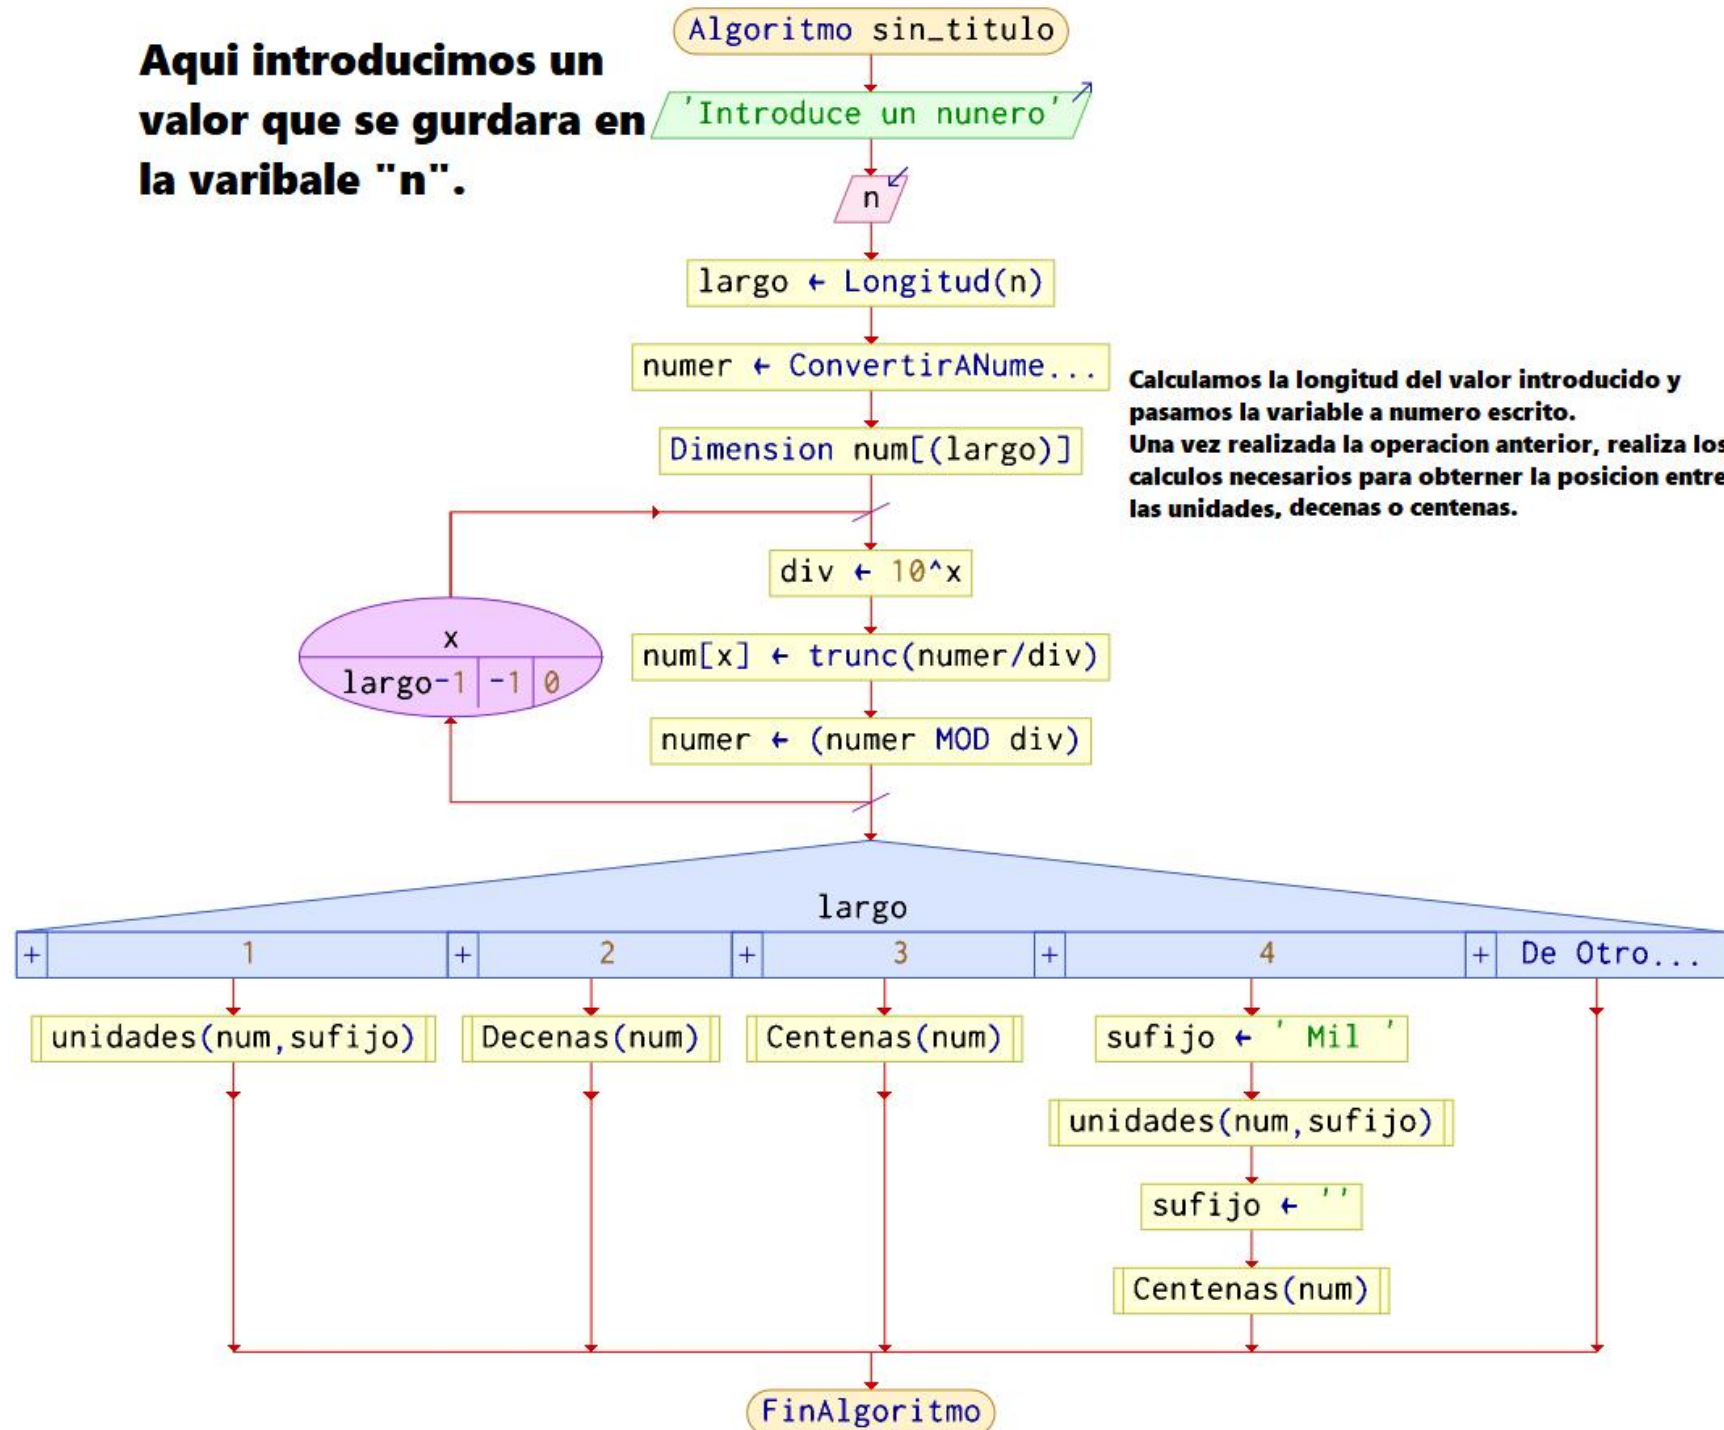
Aqui introducimos un valor que se gurdara en la varibale "n".

Algoritmo sin_titulo

'Introduce un nunero'

n

largo ← Longitud(n)

numer ← ConvertirANume...

Calculamos la longitud del valor introducido y pasamos la variable a numero escrito.
Una vez realizada la operacion anterior, realiza los calculos necesarios para obterner la posicion entre las unidades, decenas o centenas.

Dimension num[(largo)]

x
largo-1 | -1 | 0

div ← 10^x

num[x] ← trunc(numer/div)

numer ← (numer MOD div)

largo

| + | 1 | + | 2 | + | 3 | + | 4 | + | De Otro... |
|---|---|---|---|---|---|---|---|---|---|

unidades(num,sufijo)

Decenas(num)

Centenas(num)

sufijo ← ' Mil '

unidades(num,sufijo)

sufijo ← ''

Centenas(num)

FinAlgoritmo